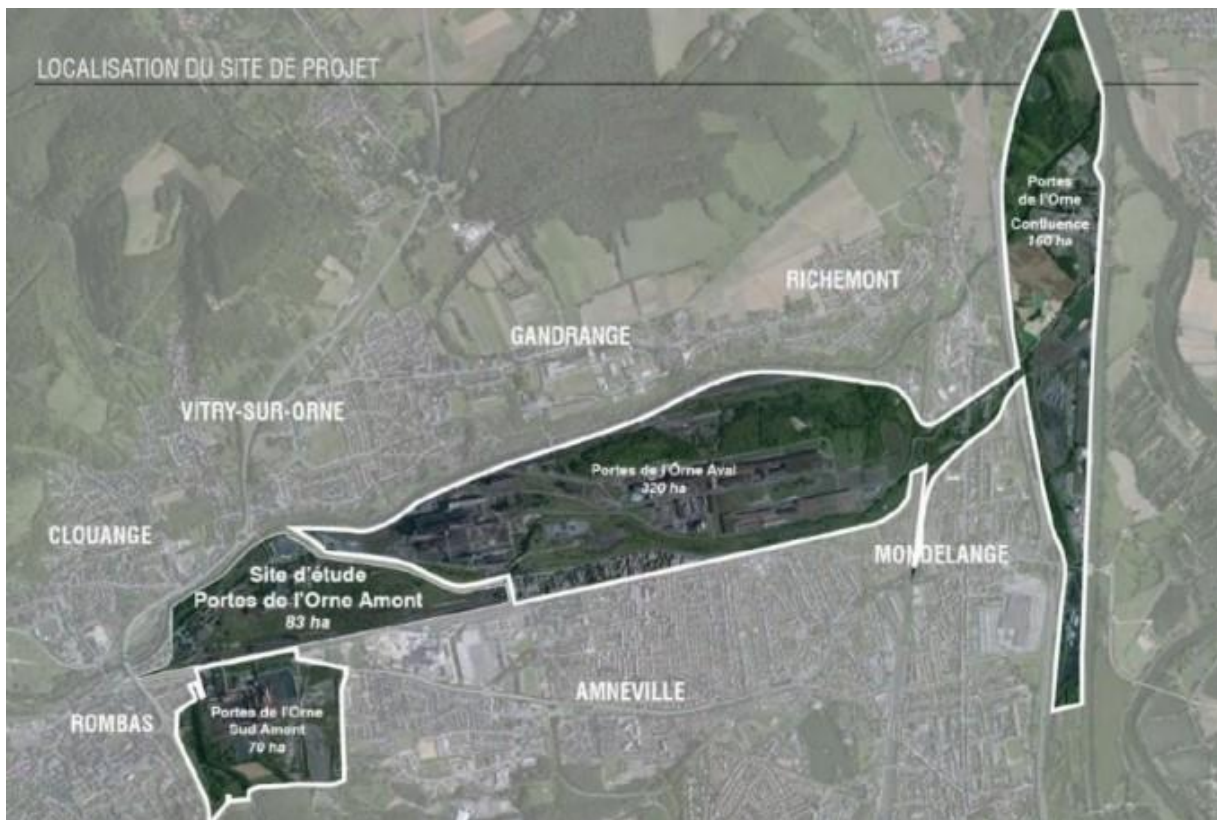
LOCALISATION DU SITE DE PROJET

Portes de l'Orne Confluence 160 ha

RICHEMONT

GANDRANGE

VITRY-SUR-ORNE

Portes de l'Orne Aval 320 ha

CLOUANGE

MONDELANGE

Site d'étude Portes de l'Orne Amont 83 ha

AMNEVILLE

ROMBAS

Portes de l'Orne Sud Amont 70 ha